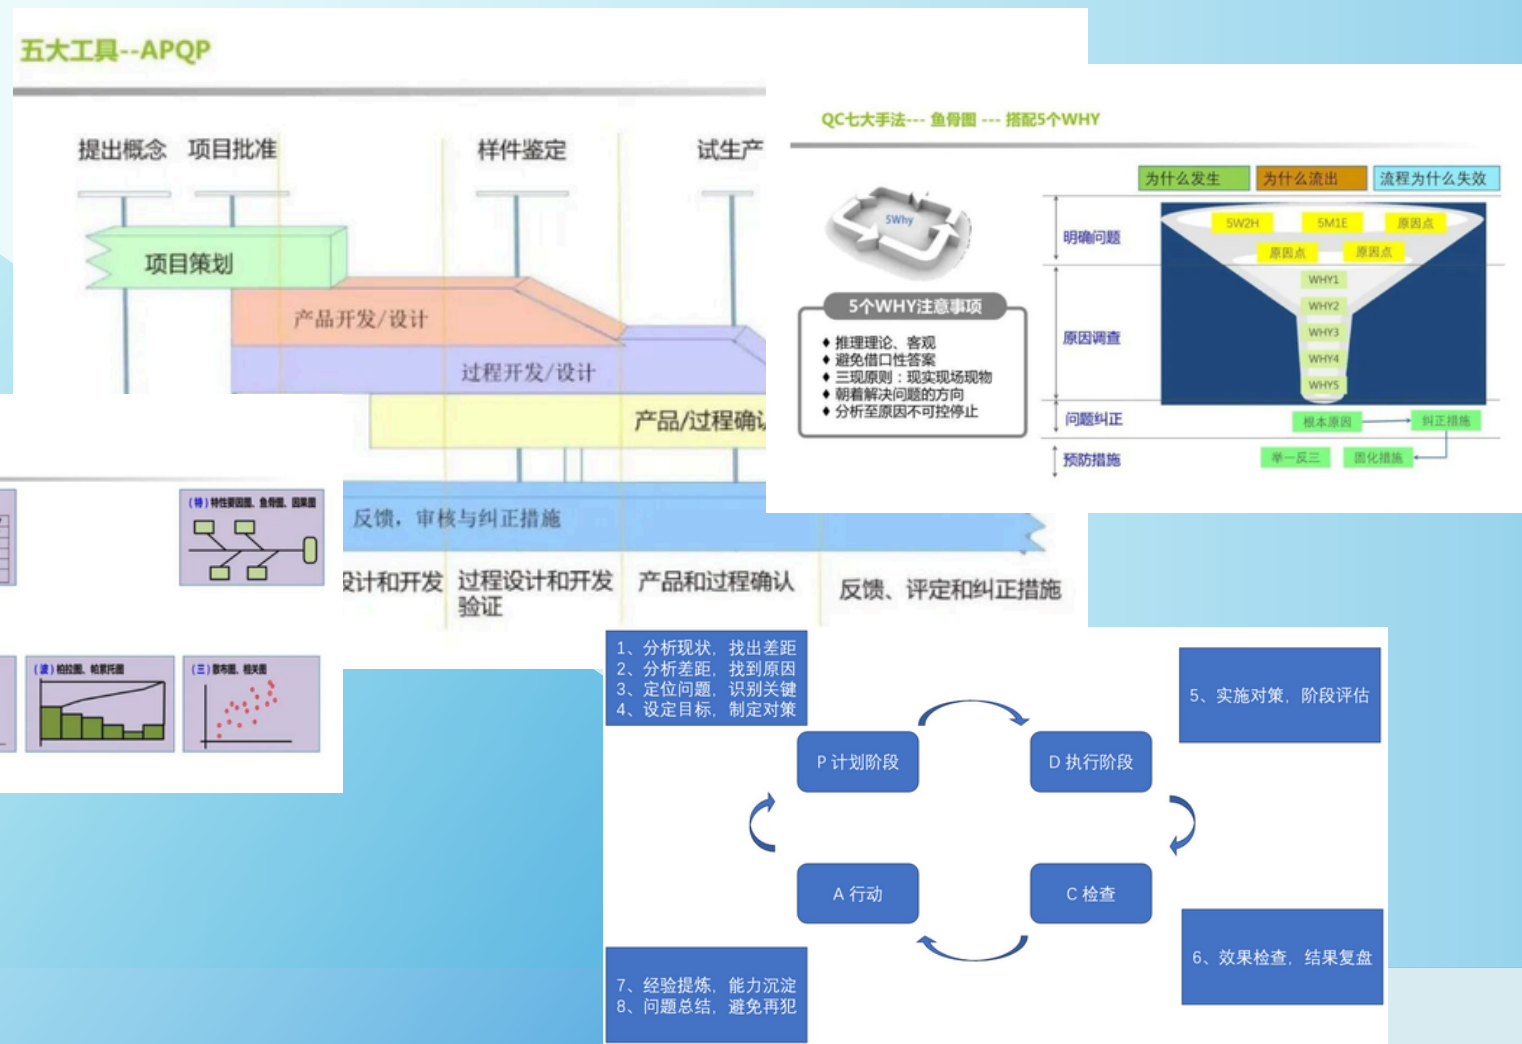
五大工具--APQP

提出概念 项目批准 样件鉴定 试生产

项目策划

产品开发/设计

过程开发/设计

产品/过程确认

反馈，审核与纠正措施

设计和开发 过程设计和开发验证 产品和过程确认 反馈、评定和纠正措施

QC七大手法--- 鱼骨图 --- 搭配5个WHY

5Why

5个WHY注意事项

♦ 推理理论、客观
♦ 避免借口性答案
♦ 三现原则：现实现场现物
♦ 朝着解决问题的方向
♦ 分析至原因不可控停止

为什么发生 为什么流出 流程为什么失效

明确问题

原因调查

问题纠正

预防措施

5W2H 5M1E 原因点

原因点 原因点

WHY1

WHY2

WHY3

WHY4

WHY5

根本原因 纠正措施

举一反三 固化措施

(特)特性要因图、鱼骨图、因果图

(推)柏拉图、帕累托图

(三)散布图、相关图

1、分析现状，找出差距
2、分析差距，找到原因
3、定位问题，识别关键
4、设定目标，制定对策

5、实施对策，阶段评估

P 计划阶段

D 执行阶段

A 行动

C 检查

6、效果检查，结果复盘

7、经验提炼，能力沉淀
8、问题总结，避免再犯